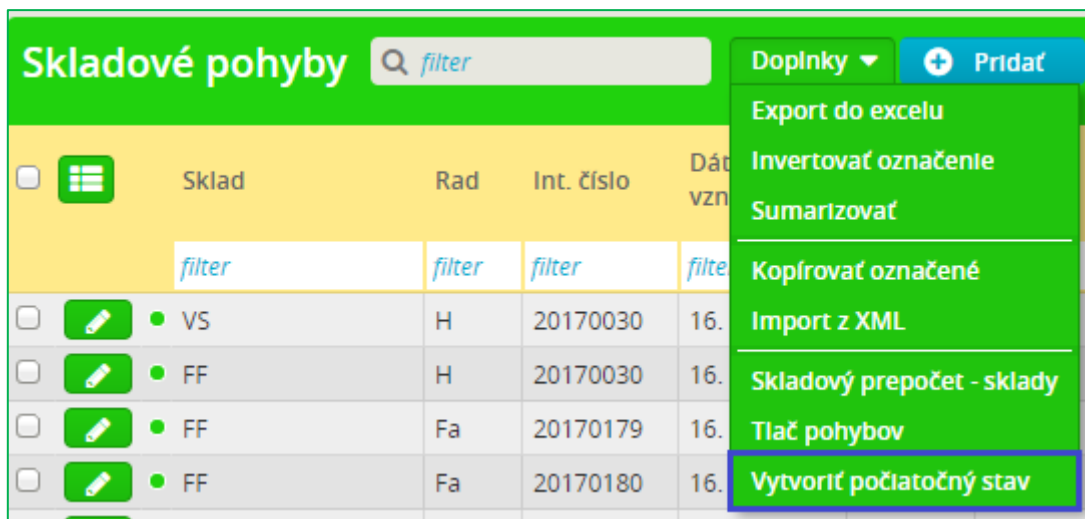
Skladové pohyby

filter

Doplnky

Pridať

Export do excelu
Invertovať označenie
Sumarizovať
Kopírovať označené
Import z XML
Skladový prepočet - sklady
Tlač pohybov
Vytvoriť počiatočný stav

| | Sklad | Rad | Int. číslo | Dát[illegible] vzn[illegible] |
|---|---|---|---|---|
| | filter | filter | filter | filte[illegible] |
| | VS | H | 20170030 | 16. |
| | FF | H | 20170030 | 16. |
| | FF | Fa | 20170179 | 16. |
| | FF | Fa | 20170180 | 16. |